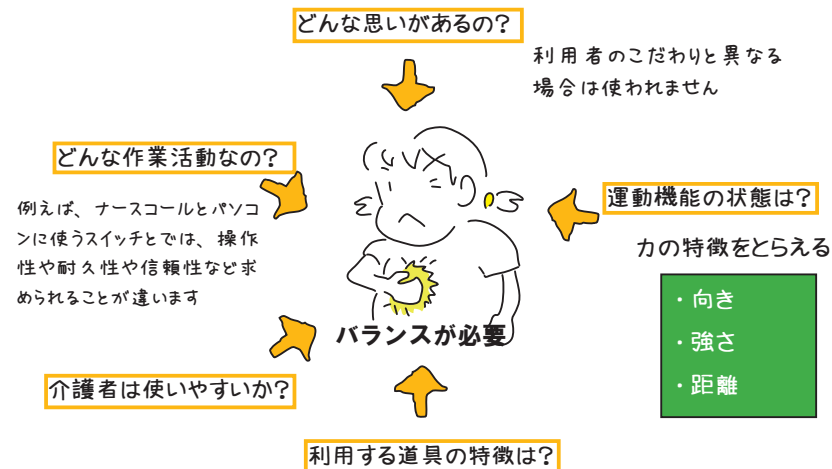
どんな思いがあるの?

利用者のこだわりと異なる場合は使われません

どんな作業活動なの?

例えば、ナースコールとパソコンに使うスイッチとでは、操作性や耐久性や信頼性など求められることが違います

運動機能の状態は?

力の特徴をとらえる

・向き
・強さ
・距離

バランスが必要

介護者は使いやすいか?

利用する道具の特徴は?